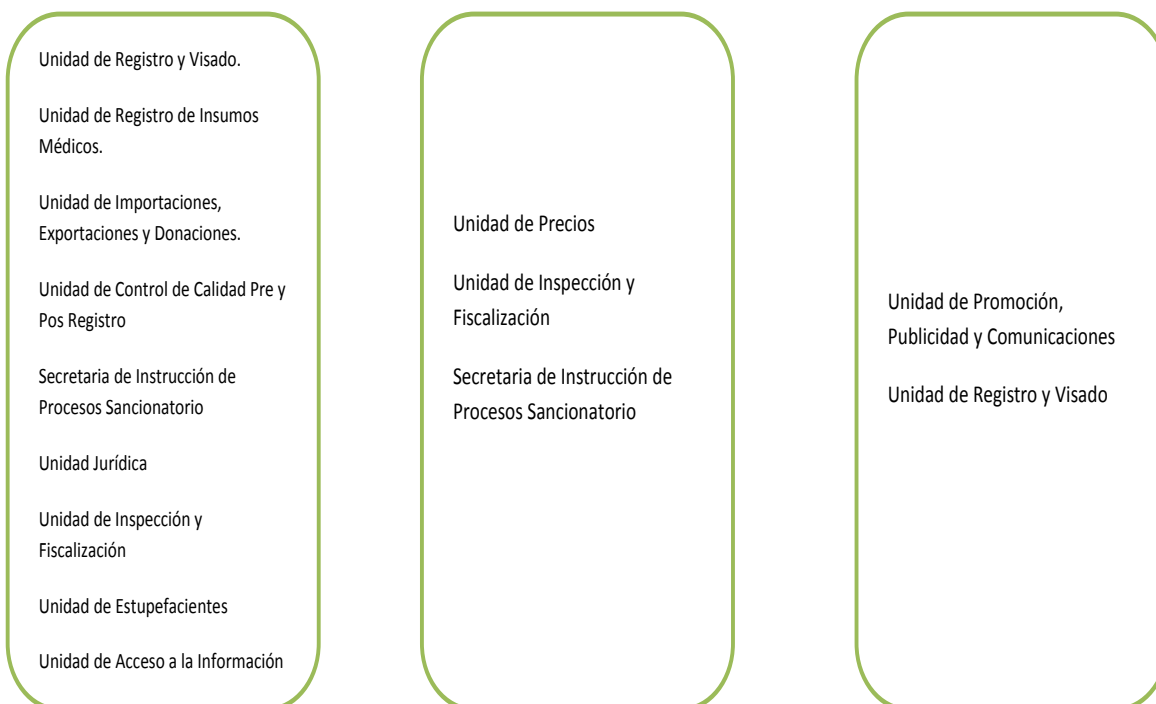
Unidad de Registro y Visado.

Unidad de Registro de Insumos Médicos.

Unidad de Importaciones, Exportaciones y Donaciones.

Unidad de Control de Calidad Pre y Pos Registro

Secretaria de Instrucción de Procesos Sancionatorio

Unidad Jurídica

Unidad de Inspección y Fiscalización

Unidad de Estupefacientes

Unidad de Acceso a la Información

Unidad de Precios

Unidad de Inspección y Fiscalización

Secretaria de Instrucción de Procesos Sancionatorio

Unidad de Promoción, Publicidad y Comunicaciones

Unidad de Registro y Visado